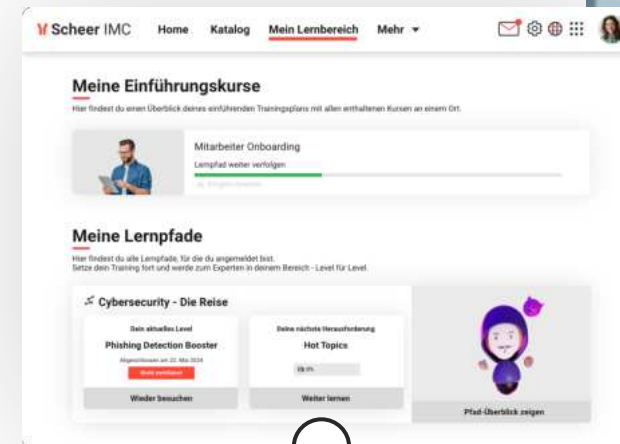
Scheer IMC Home Katalog Mein Lernbereich Mehr ▾

Meine Einführungskurse

Hier findest du einen Überblick deines einführenden Trainingsplans mit allen enthaltenen Kursen an einem Ort.

Mitarbeiter Onboarding

Lernpfad weiter verfolgen

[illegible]

Meine Lernpfade

Hier findest du alle Lernpfade, für die du angemeldet bist.
Setze dein Training fort und werde zum Experten in deinem Bereich - Level für Level.

Cybersecurity - Die Reise

Dein aktuelles Level

Phishing Detection Booster

Abgeschlossen am 22. Mai 2024

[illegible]

Wieder besuchen

Deine nächste Herausforderung

Hot Topics

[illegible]

Weiter lernen

Pfad-Überblick zeigen